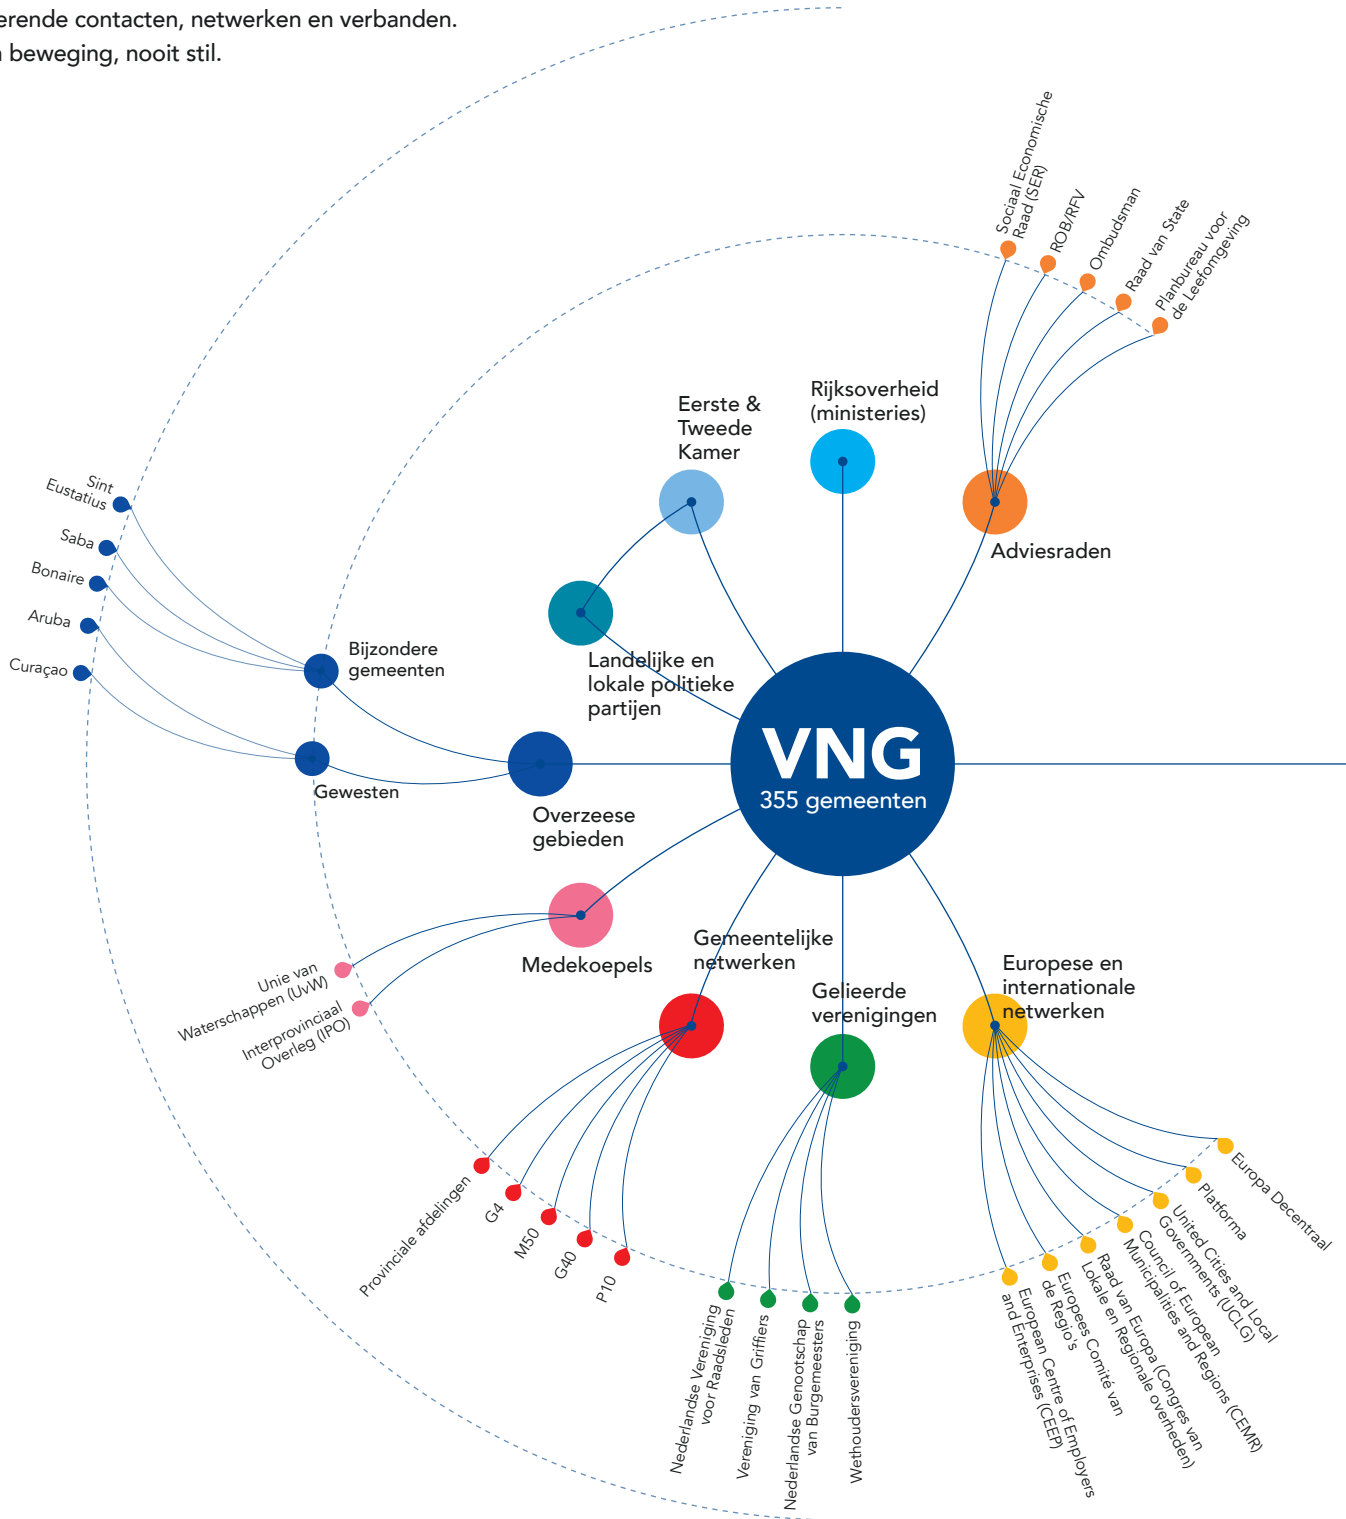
erende contacten, netwerken en verbanden.
beweging, nooit stil.

Sociaal Economische Raad (SER)
ROB/RFV
Ombudsman
Raad van State
Planbureau voor de Leefomgeving

Eerste & Tweede Kamer
Rijksoverheid (ministeries)
Adviesraden

Sint Eustatius
Saba
Bonaire
Aruba
Curaçao

Bijzondere gemeenten
Landelijke en lokale politieke partijen
Gewesten
Overzeese gebieden

VNG
355 gemeenten

Medekoepels
Unie van Waterschappen (UvW)
Interprovinciaal Overleg (IPO)

Gemeentelijke netwerken
Gelieerde verenigingen
Europese en internationale netwerken

Provinciale afdelingen
G4
M50
G40
P10

Nederlandse Vereniging voor Raadsleden
Vereniging van Griffiers
Nederlandse Genootschap van Burgemeesters
Wethoudersvereniging

European Centre of Employers and Enterprises (CEEP)
Europees Comité van de Regio's
Raad van Europa (Congres van Lokale en Regionale overheden)
Council of European Municipalities and Regions (CEMR)
United Cities and Local Governments (UCLG)
Platforma
Europa Decentraal